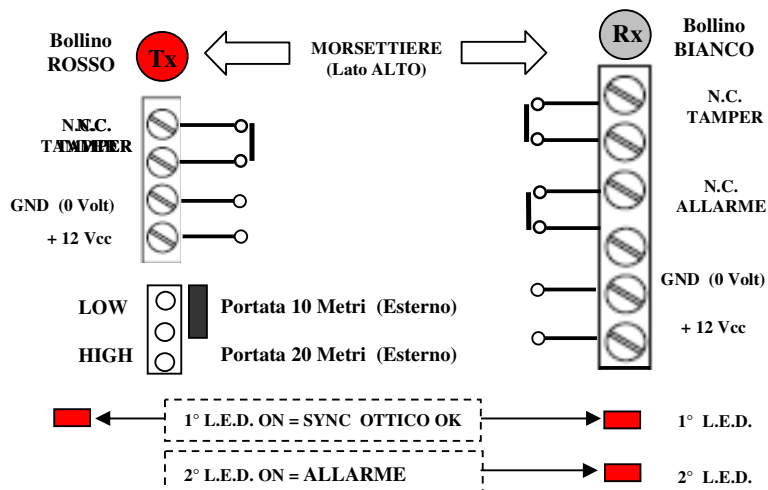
Bollino ROSSO

Tx

MORSETTIERE (Lato ALTO)

Rx

Bollino BIANCO

N.C. TAMPER

GND (0 Volt)

+ 12 Vcc

N.C. TAMPER

N.C. ALLARME

GND (0 Volt)

+ 12 Vcc

LOW

HIGH

Portata 10 Metri (Esterno)

Portata 20 Metri (Esterno)

1° L.E.D. ON = SYNC OTTICO OK

1° L.E.D.

2° L.E.D. ON = ALLARME

2° L.E.D.